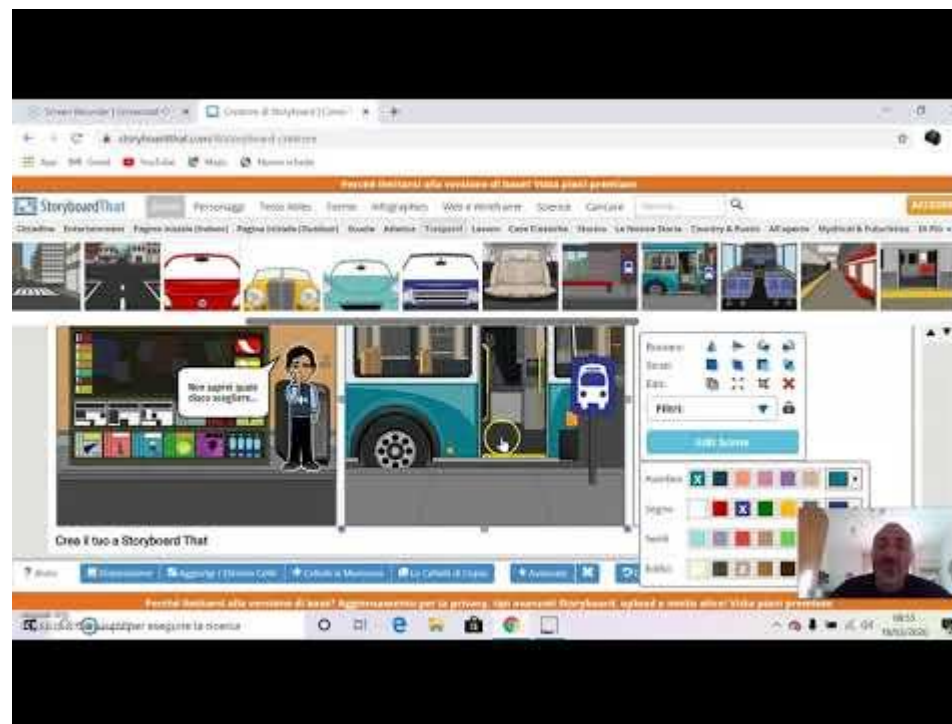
Screen Recorder | Screencast-O | Creatore di Storyboard | Crea | +

storyboardthat.com/storyboard-creator

App Gmail YouTube Maps Nuova scheda

Perché limitarsi alla versione di base? Vista piani premium

StoryboardThat Scene Personaggi Testo Bolle Forme Infographics Web e Wireframe Scienza Caricare Ricerca ACCEDERE

Cittadina Entertainment Pagina iniziale (Indoor) Pagina iniziale (Outdoor) Scuola Atletica Trasporti Lavoro Casa Classiche Storico Le Nostre Storie Country & Rustic All'aperto Mythical & Futuristico Di Più

Non saprei quale disco scegliere...

Posizione:
Scala:
Edit:
Filtri:
Edit Scene

Azioni:
Segno:
Tenti:
Bolla:

Crea il tuo a Storyboard That

? Aiuto | Dimensione | Aggiungi / Elimina Celle | Cellule a Movimento | Le Cellule di Copia | Avanzate

Perché limitarsi alla versione di base? Aggiornamento per la privacy, tipi avanzati Storyboard, upload e molto altro! Vista piani premium

Scrivi qui il testo per eseguire la ricerca

18:55 18/11/2020